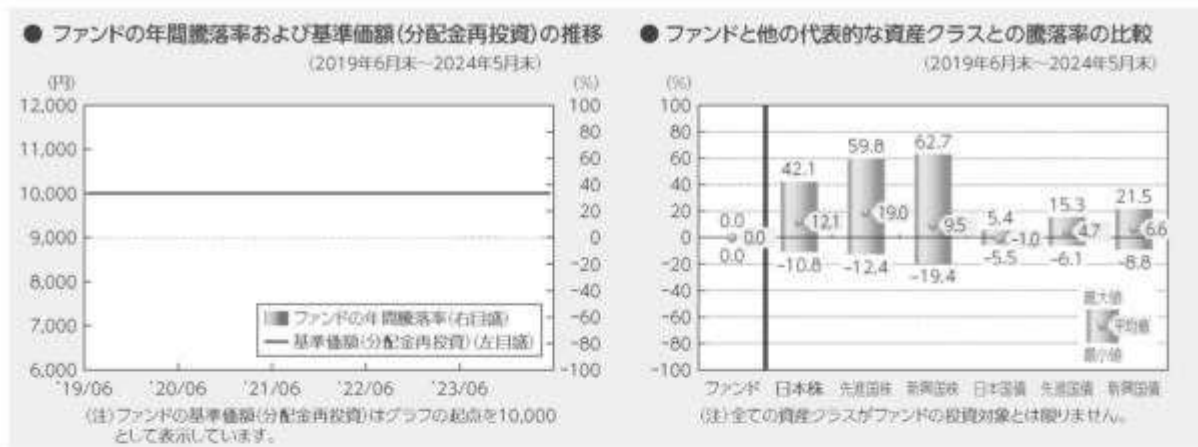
● ファンドの年間騰落率および基準価額(分配金再投資)の推移
(2019年6月末~2024年5月末)

(円)
12,000
11,000
10,000
9,000
8,000
7,000
6,000

(%)
100
80
60
40
20
0
-20
-40
-60
-80
-100

'19/06 '20/06 '21/06 '22/06 '23/06

ファンドの年間騰落率(右目盛)
基準価額(分配金再投資)(左目盛)

(注)ファンドの基準価額(分配金再投資)はグラフの起点を10,000として表示しています。

● ファンドと他の代表的な資産クラスとの騰落率の比較
(2019年6月末~2024年5月末)

(%)
100
80
60
40
20
0
-20
-40
-60
-80
-100

0.0
0.0
0.0
42.1
12.1
-10.8
59.8
19.0
-12.4
62.7
9.5
-19.4
5.4
-1.0
-5.5
15.3
4.7
-6.1
21.5
6.6
-8.8

最大値
平均値
最小値

ファンド 日本株 先進国株 新興国株 日本国債 先進国債 新興国債

(注)全ての資産クラスがファンドの投資対象とは限りません。